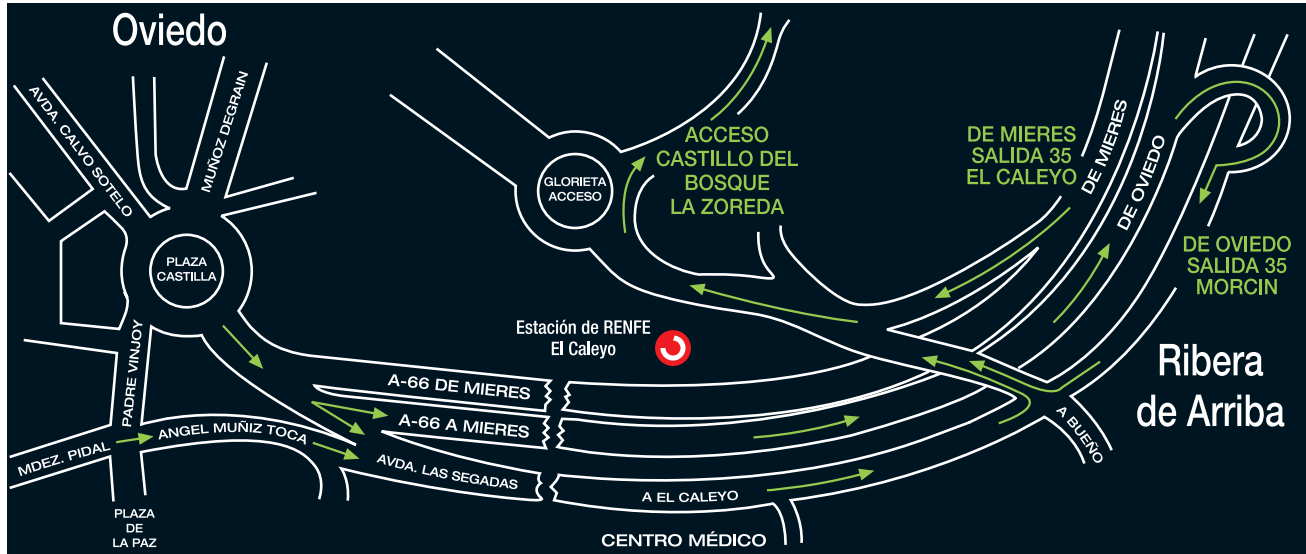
Oviedo

AVDA. CALVO SOTELO

MUÑOZ DEGRAIN

PLAZA CASTILLA

GLORIETA ACCESO

ACCESO CASTILLO DEL BOSQUE LA ZOREDA

DE MIERES SALIDA 35 EL CALEYO

DE MIERES

DE OVIEDO

DE OVIEDO SALIDA 35 MORCIN

Estación de RENFE El Caleyo

Ribera de Arriba

PADRE VINJOY

A-66 DE MIERES

A-66 A MIERES

ANGEL MUÑIZ TOCA

MDEZ. PIDAL

AVDA. LAS SEGADAS

A EL CALEYO

A BUEÑO

PLAZA DE LA PAZ

CENTRO MÉDICO